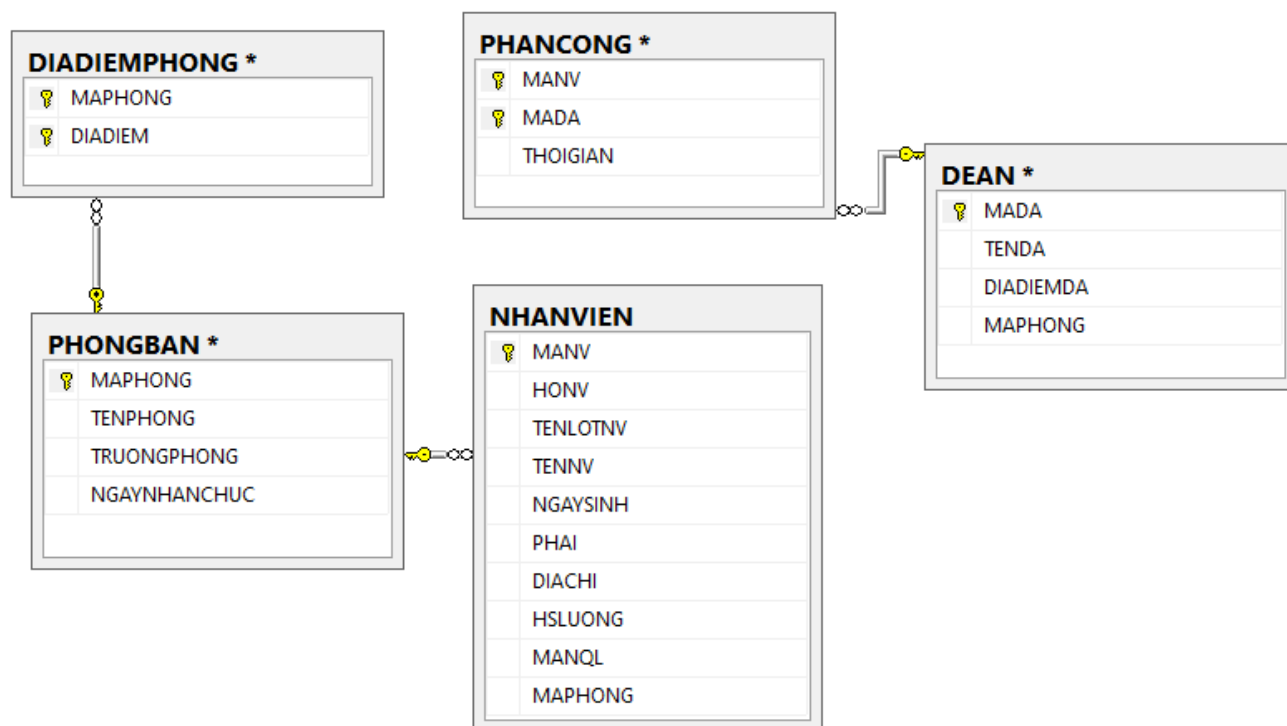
DIADIEMPHONG *
MAPHONG
DIADIEM

PHANCONG *
MANV
MADA
THOIGIAN

DEAN *
MADA
TENDA
DIADIEMDA
MAPHONG

PHONGBAN *
MAPHONG
TENPHONG
TRUONGPHONG
NGAYNHANCHUC

NHANVIEN
MANV
HONV
TENLOTNV
TENNV
NGAYSINH
PHAI
DIACHI
HSLUONG
MANQL
MAPHONG